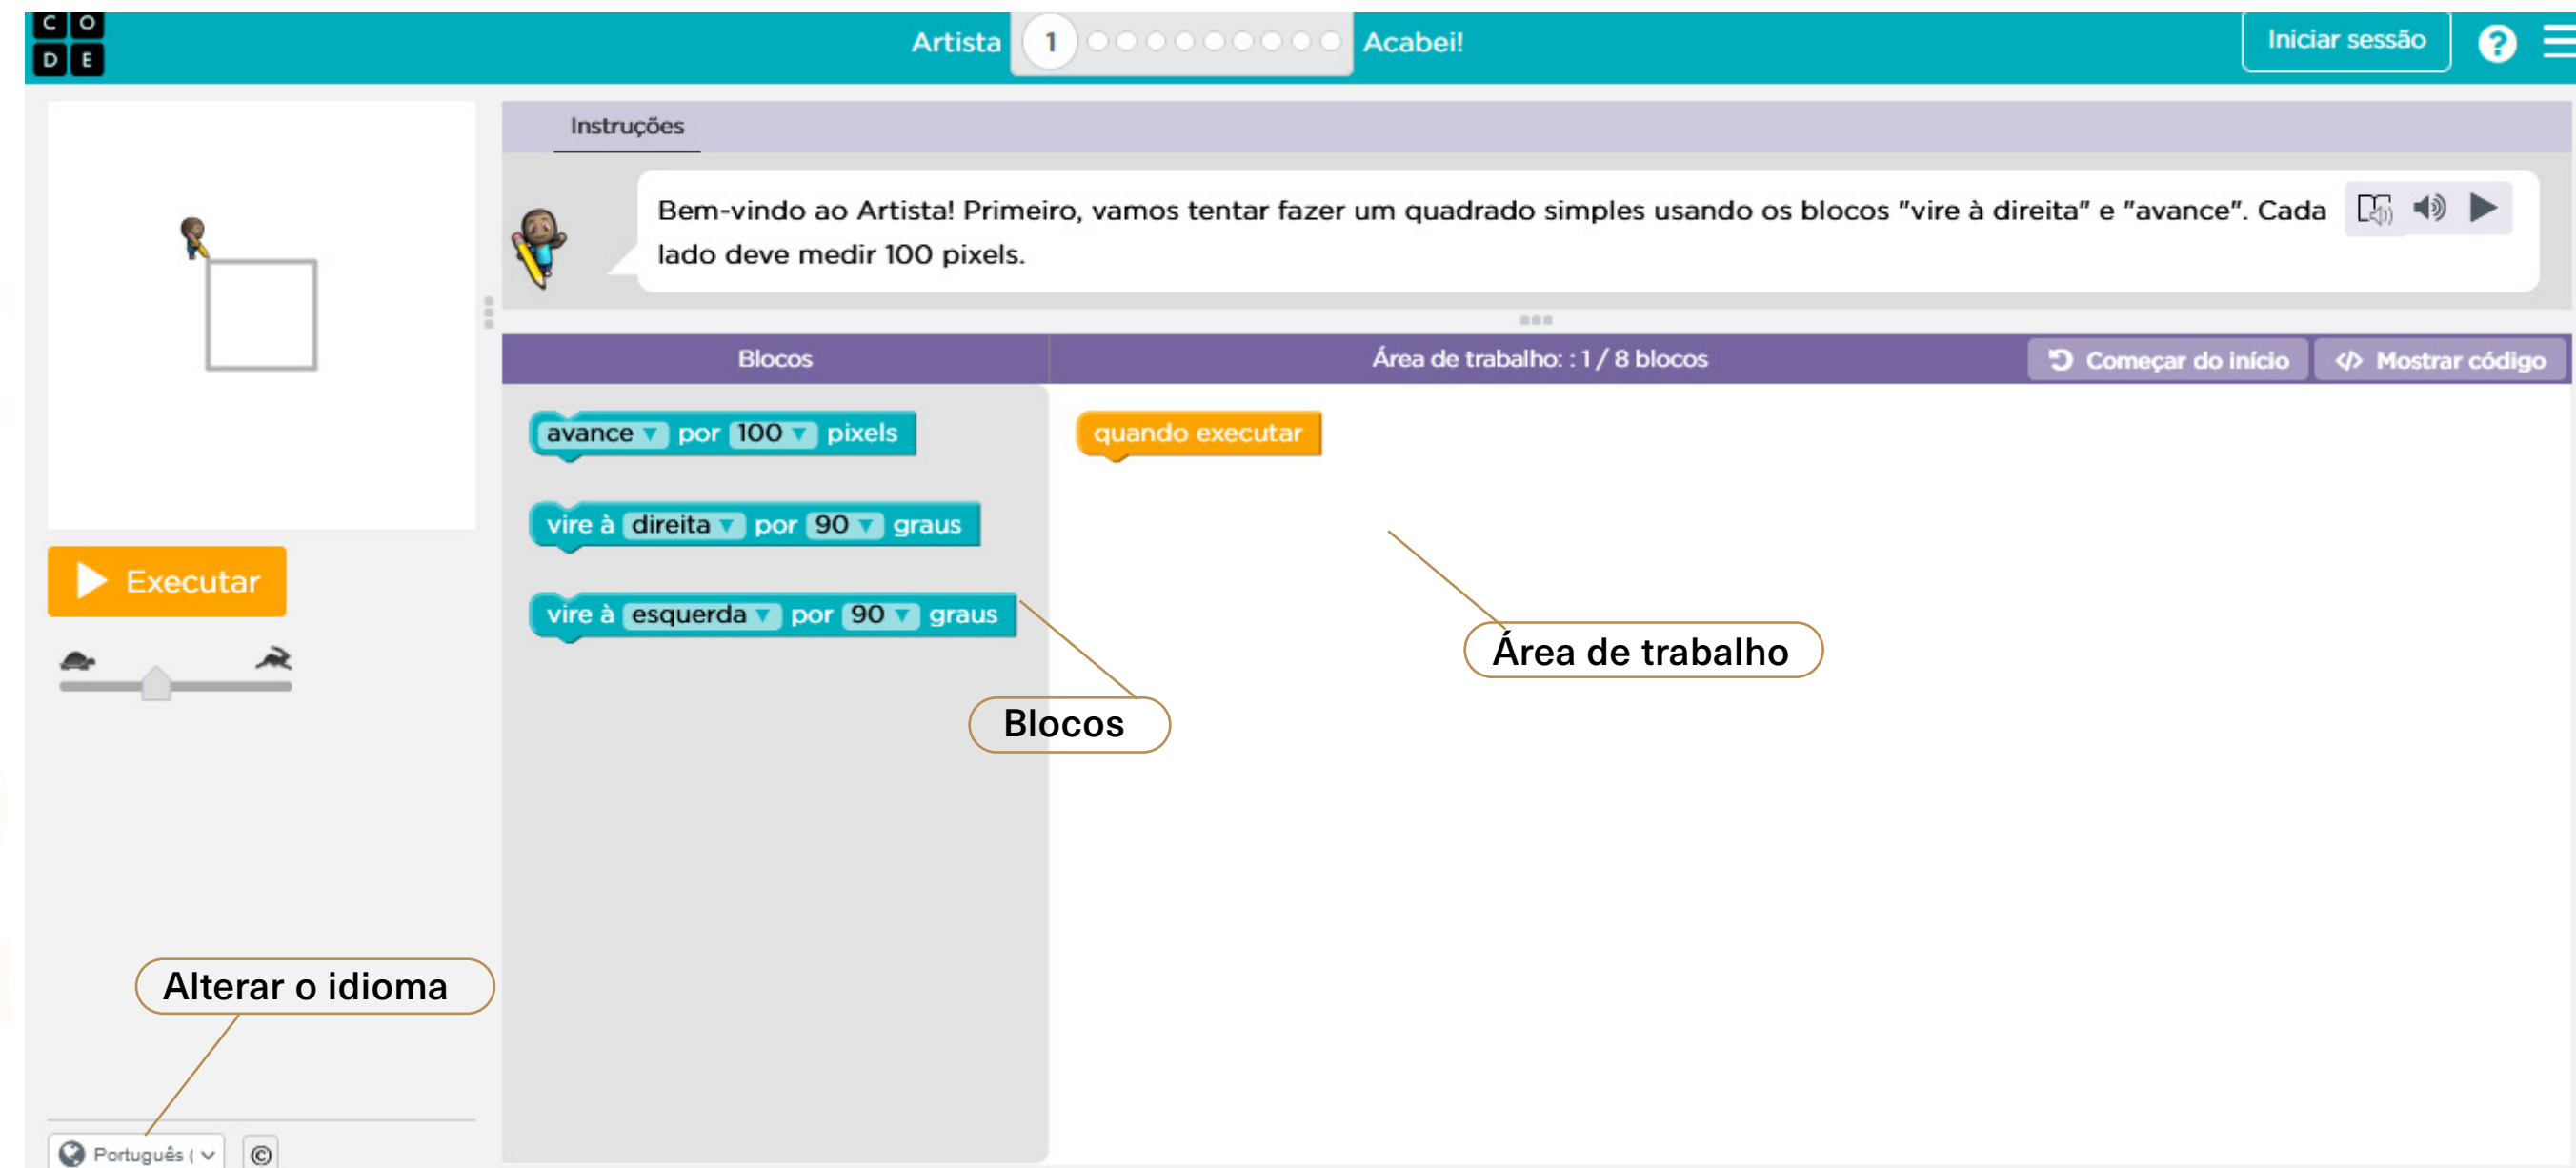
C O
D E

Artista 1 Acabei!

Iniciar sessão

?

Instruções

Bem-vindo ao Artista! Primeiro, vamos tentar fazer um quadrado simples usando os blocos "vire à direita" e "avance". Cada lado deve medir 100 pixels.

Blocos

Área de trabalho: : 1 / 8 blocos

Começar do início

Mostrar código

avance por 100 pixels

vire à direita por 90 graus

vire à esquerda por 90 graus

quando executar

Executar

Área de trabalho

Blocos

Alterar o idioma

Português (

©